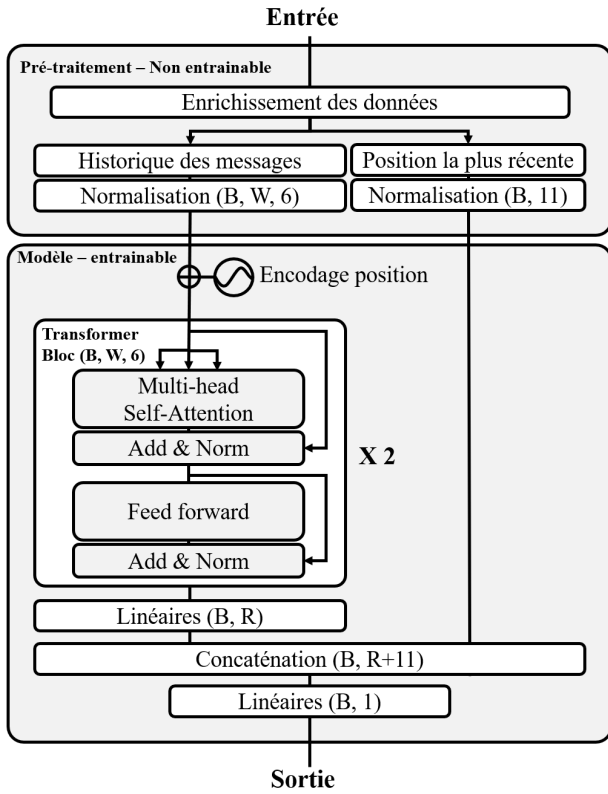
Entrée

Pré-traitement – Non entrainable

Enrichissement des données

Historique des messages

Position la plus récente

Normalisation (B, W, 6)

Normalisation (B, 11)

Modèle – entrainable

Encodage position

Transformer Bloc (B, W, 6)

Multi-head Self-Attention

Add & Norm

X 2

Feed forward

Add & Norm

Linéaires (B, R)

Concaténation (B, R+11)

Linéaires (B, 1)

Sortie